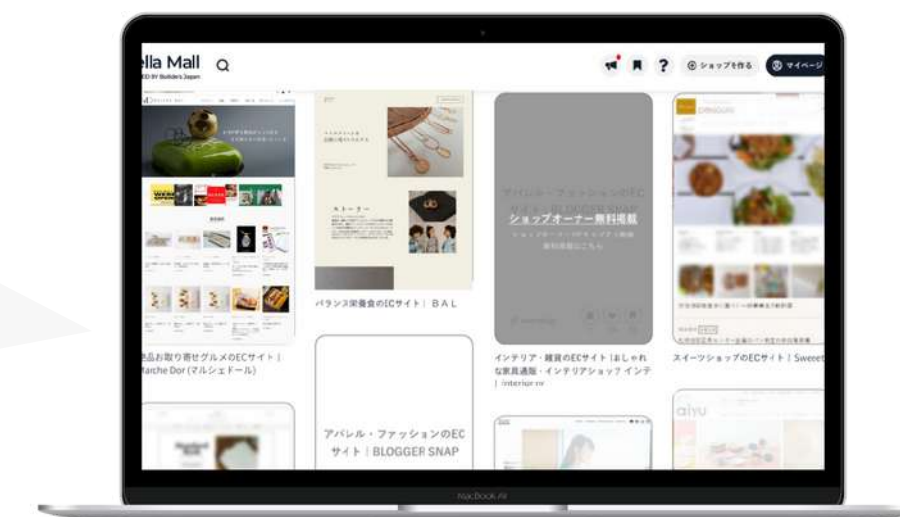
ella Mall
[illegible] BY Builder's Japan

ショップを作る
マイページ

絶品お取り寄せグルメのECサイト｜Marche Dor (マルシェドール)

ストーリー

バランス栄養食のECサイト｜ＢＡＬ

アパレル・ファッションのECサイト｜BLOGGER SNAP

アパレル・ファッションのECサイト｜BLOGGER SNAP
ショップオーナー無料掲載

インテリア・雑貨のECサイト｜おしゃれな家具通販・インテリアショップ インテ｜interior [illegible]

スイーツショップのECサイト｜Sweet

aiyu

MacBook Air